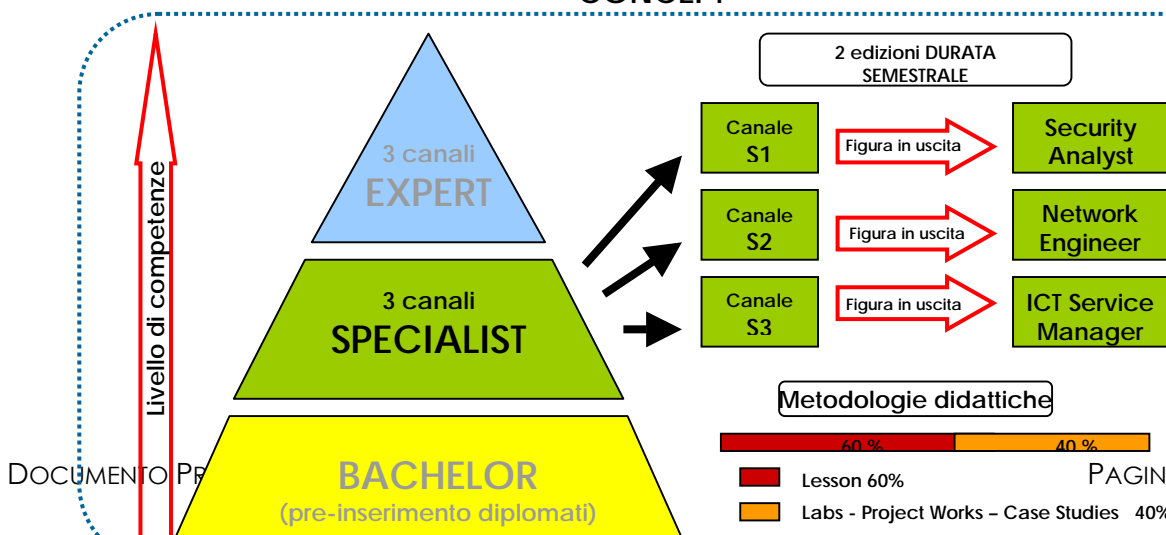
CONCEPT

Livello di competenze

3 canali
EXPERT

3 canali
SPECIALIST

BACHELOR
(pre-inserimento diplomati)

2 edizioni DURATA SEMESTRALE

Canale S1
Figura in uscita
Security Analyst

Canale S2
Figura in uscita
Network Engineer

Canale S3
Figura in uscita
ICT Service Manager

Metodologie didattiche

60 %
40 %

Lesson 60%
Labs - Project Works – Case Studies 40%

DOCUMENTO PR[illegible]
PAGIN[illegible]